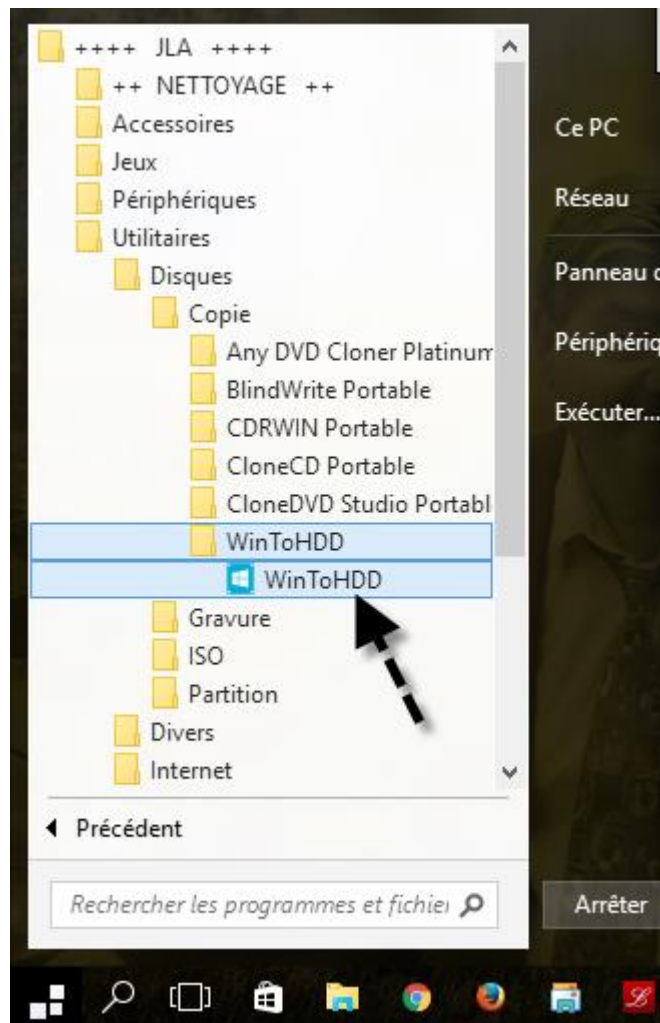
++++ JLA ++++
++ NETTOYAGE ++
Accessoires
Jeux
Périphériques
Utilitaires
Disques
Copie
Any DVD Cloner Platinum
BlindWrite Portable
CDRWIN Portable
CloneCD Portable
CloneDVD Studio Portabl
WinToHDD
WinToHDD
Gravure
ISO
Partition
Divers
Internet
Précédent
Rechercher les programmes et fichie

Ce PC
Réseau
Panneau d
Périphériq
Exécuter...
Arrêter